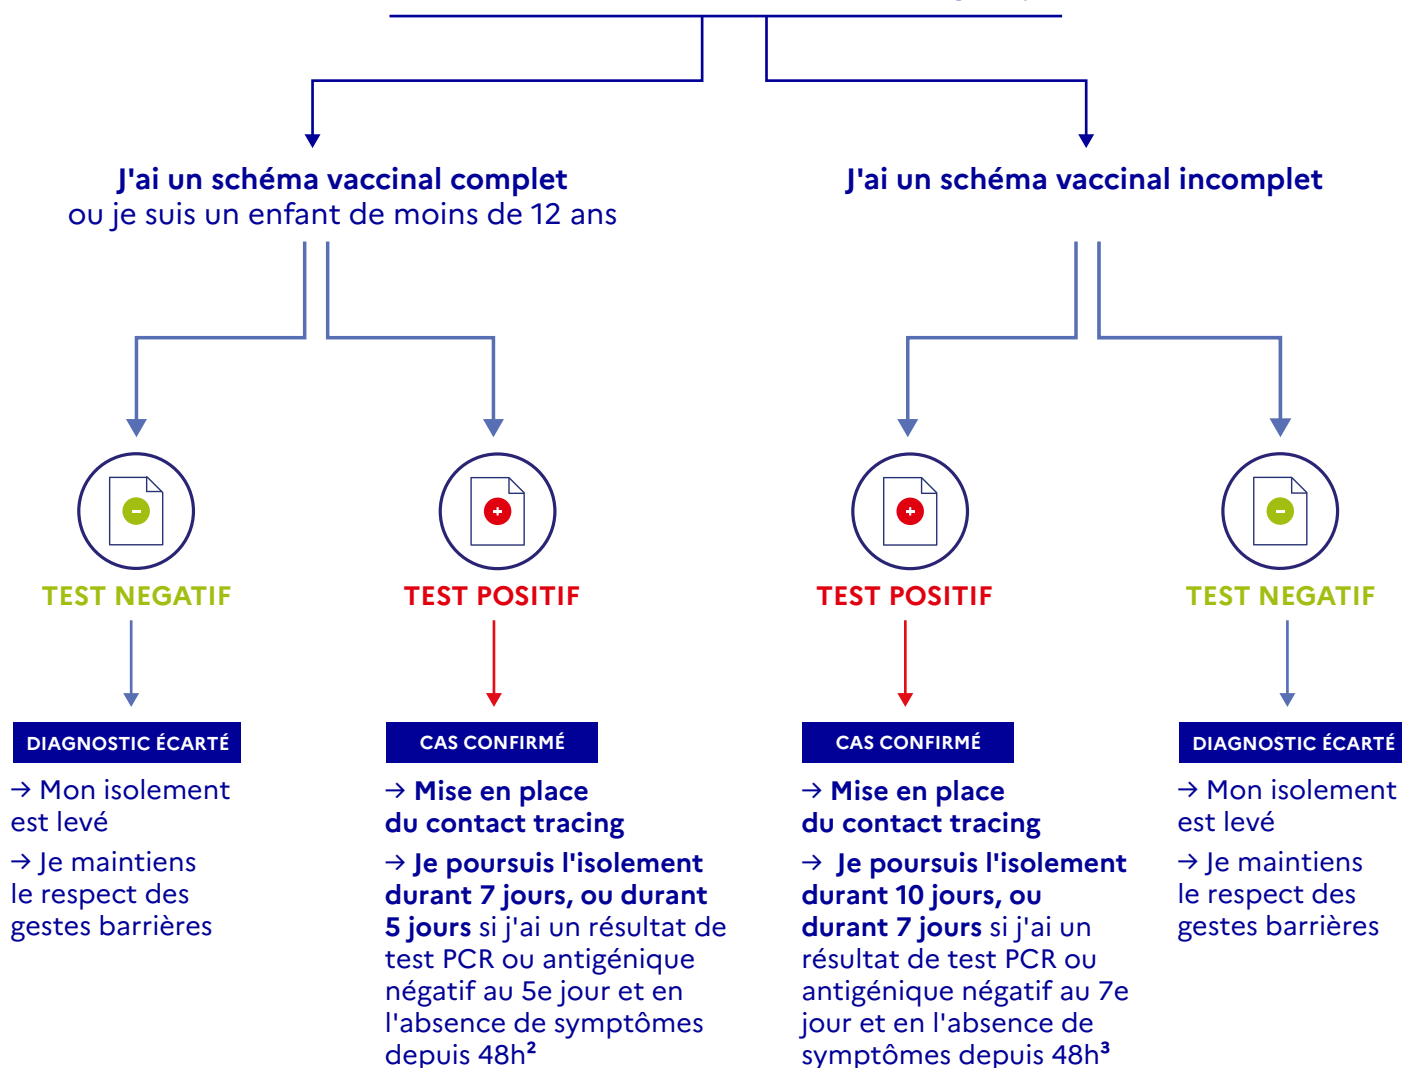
J'ai un schéma vaccinal complet
ou je suis un enfant de moins de 12 ans

J'ai un schéma vaccinal incomplet

TEST NEGATIF

DIAGNOSTIC ÉCARTÉ

→ Mon isolement est levé

→ Je maintiens le respect des gestes barrières

TEST POSITIF

CAS CONFIRMÉ

→ Mise en place du contact tracing

→ Je poursuis l'isolement durant 7 jours, ou durant 5 jours si j'ai un résultat de test PCR ou antigénique négatif au 5e jour et en l'absence de symptômes depuis 48h²

TEST POSITIF

CAS CONFIRMÉ

→ Mise en place du contact tracing

→ Je poursuis l'isolement durant 10 jours, ou durant 7 jours si j'ai un résultat de test PCR ou antigénique négatif au 7e jour et en l'absence de symptômes depuis 48h³

TEST NEGATIF

DIAGNOSTIC ÉCARTÉ

→ Mon isolement est levé

→ Je maintiens le respect des gestes barrières